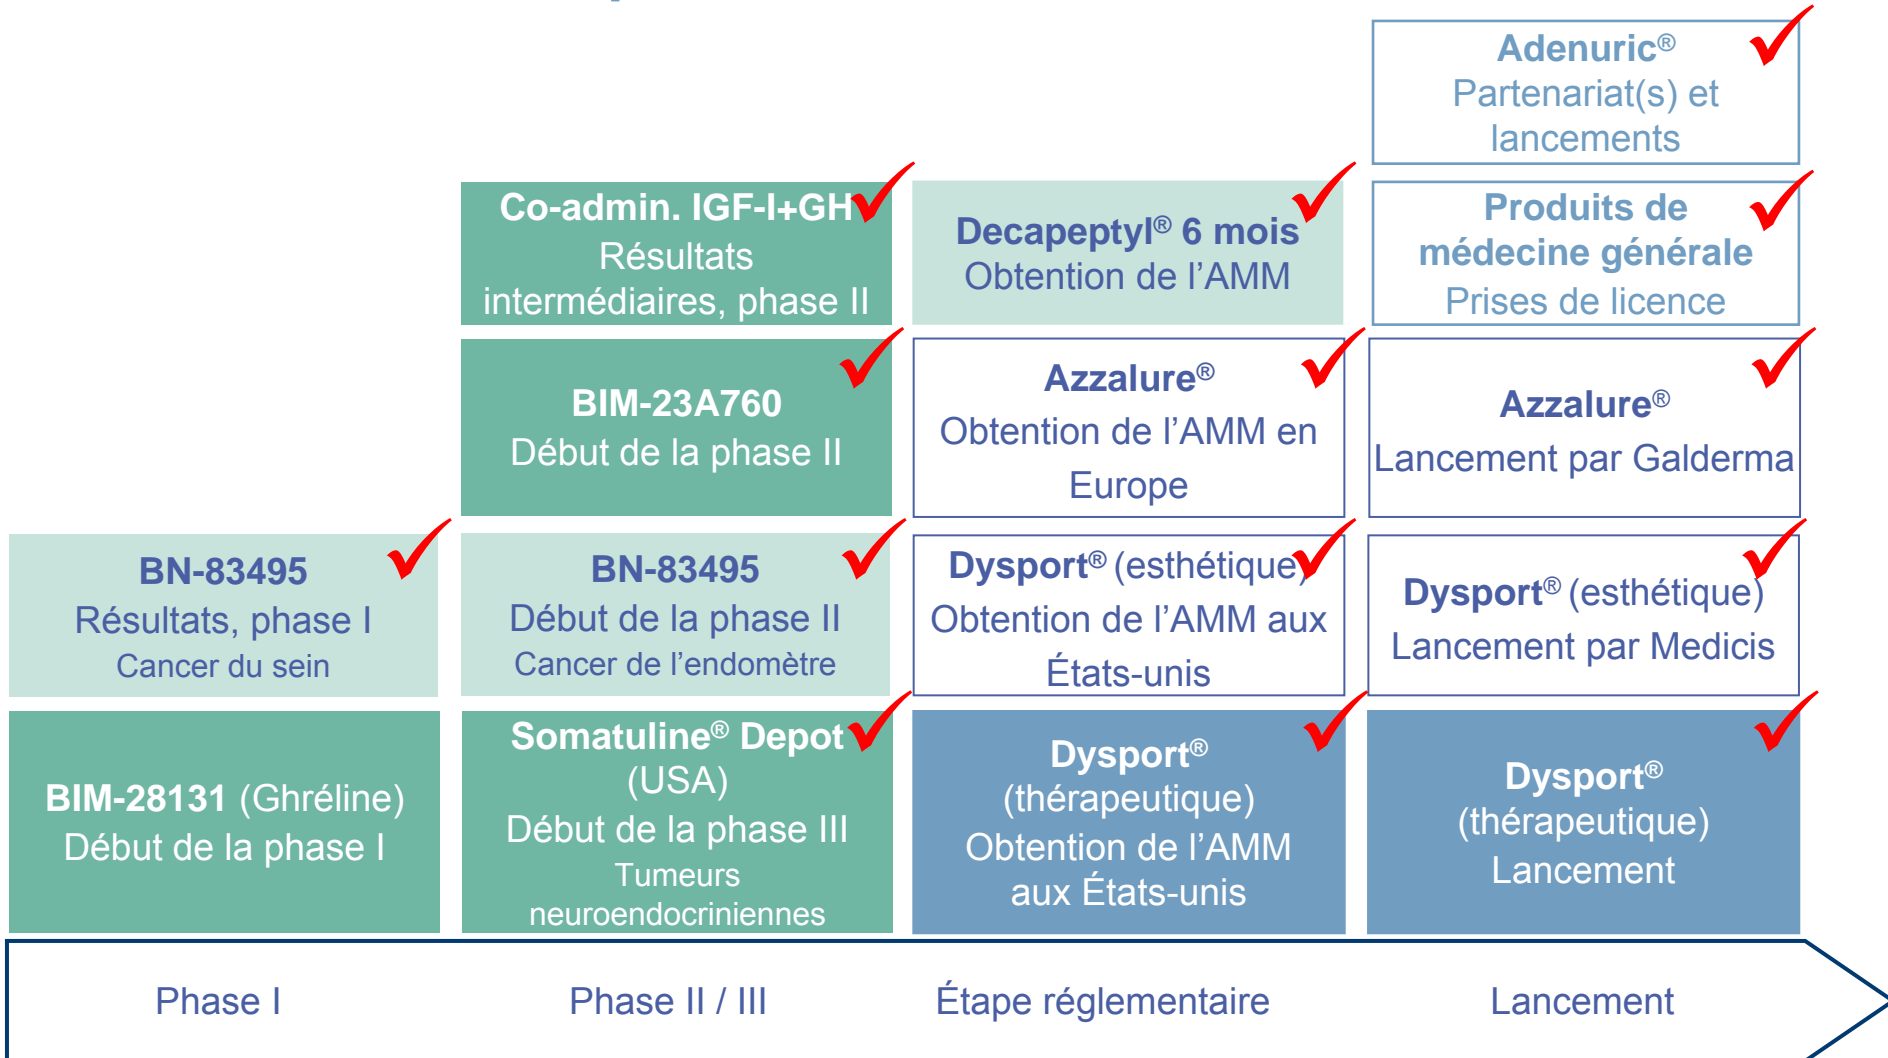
Adenuric®
Partenariat(s) et lancements

Co-admin. IGF-I+GH
Résultats intermédiaires, phase II

Decapeptyl® 6 mois
Obtention de l'AMM

Produits de médecine générale
Prises de licence

BIM-23A760
Début de la phase II

Azzalure®
Obtention de l'AMM en Europe

Azzalure®
Lancement par Galderma

BN-83495
Résultats, phase I
Cancer du sein

BN-83495
Début de la phase II
Cancer de l'endomètre

Dysport® (esthétique)
Obtention de l'AMM aux États-unis

Dysport® (esthétique)
Lancement par Medicis

BIM-28131 (Ghréline)
Début de la phase I

Somatuline® Depot (USA)
Début de la phase III
Tumeurs neuroendocriniennes

Dysport® (thérapeutique)
Obtention de l'AMM aux États-unis

Dysport® (thérapeutique)
Lancement

Phase I

Phase II / III

Étape réglementaire

Lancement